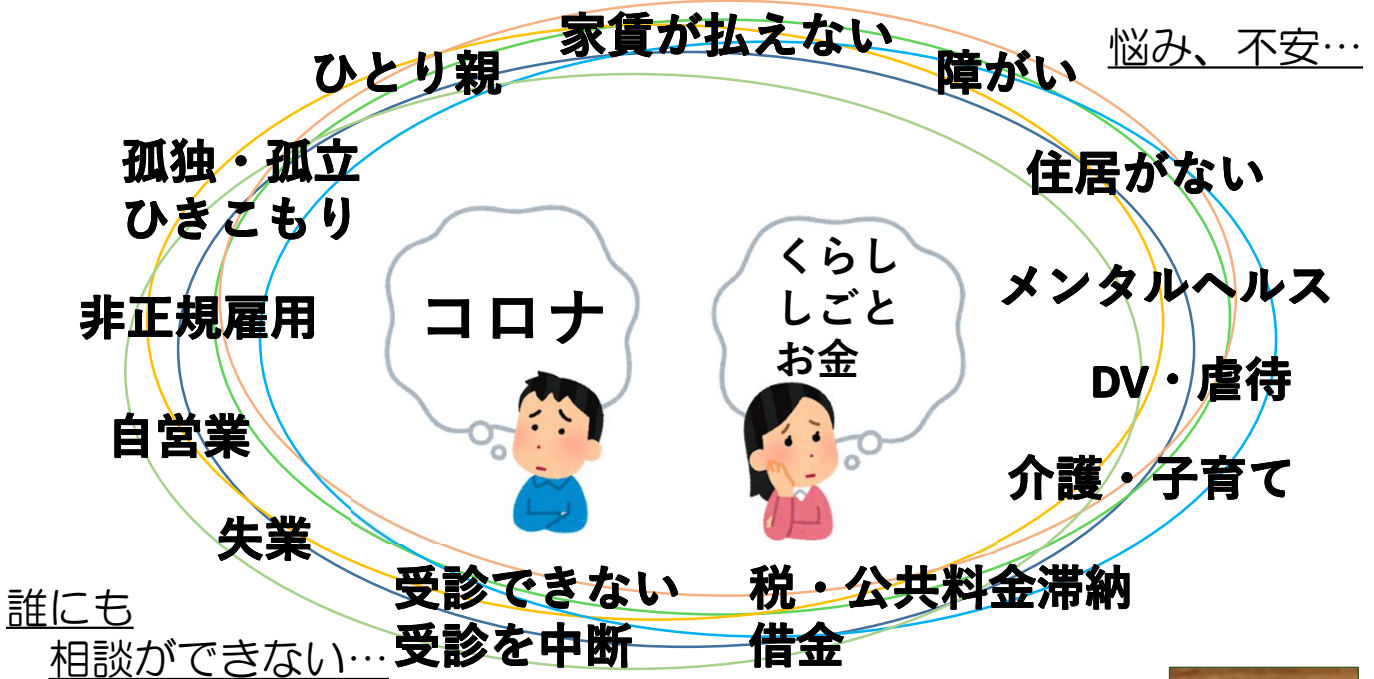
家賃が払えない

ひとり親

障がい

悩み、不安…

孤独・孤立
ひきこもり

住居がない

コロナ

くらし
しごと
お金

メンタルヘルス

非正規雇用

DV・虐待

自営業

介護・子育て

失業

受診できない
受診を中断

税・公共料金滞納
借金

誰にも
相談ができない…